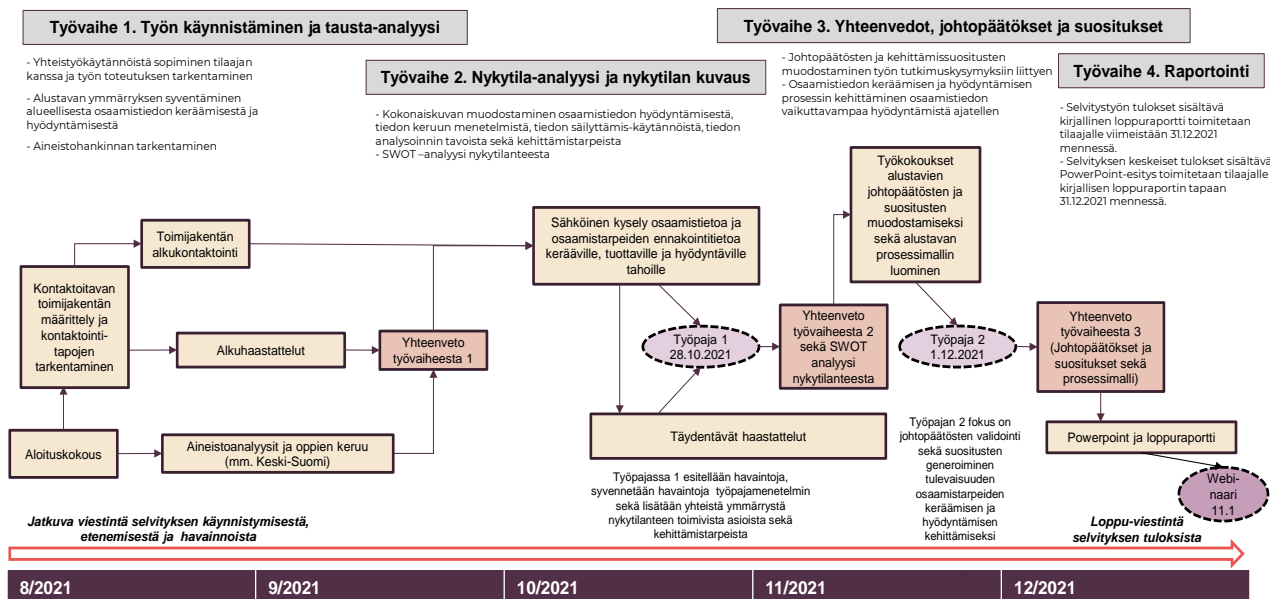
Työvaihe 1. Työn käynnistäminen ja tausta-analyysi

- Yhteistyökäytännöistä sopiminen tilaajan kanssa ja työn toteutuksen tarkentaminen

- Alustavan ymmärryksen syventäminen alueellisesta osaamistiedon keräämisestä ja hyödyntämisestä

- Aineistohankinnan tarkentaminen

Työvaihe 2. Nykytila-analyysi ja nykytilan kuvaus

- Kokonaiskuvan muodostaminen osaamistiedon hyödyntämisestä, tiedon keruun menetelmistä, tiedon säilyttämis-käytännöistä, tiedon analysoinnin tavoista sekä kehittämistarpeista
- SWOT –analyysi nykytilanteesta

Työvaihe 3. Yhteenvedot, johtopäätökset ja suositukset

- Johtopäätösten ja kehittämissuositusten muodostaminen työn tutkimuskysymyksiin liittyen
- Osaamistiedon keräämisen ja hyödyntämisen prosessin kehittäminen osaamistiedon vaikuttavampaa hyödyntämistä ajatellen

Työvaihe 4. Raportointi

- Selvitystyön tulokset sisältävä kirjallinen loppuraportti toimitetaan tilaajalle viimeistään 31.12.2021 mennessä.
- Selvityksen keskeiset tulokset sisältävä PowerPoint-esitys toimitetaan tilaajalle kirjallisen loppuraportin tapaan 31.12.2021 mennessä.

Toimijakentän alkukontaktointi

Kontaktoitavan toimijakentän määrittely ja kontaktointi-tapojen tarkentaminen

Alkuhaastattelut

Yhteenveto työvaiheesta 1

Aloituskokous

Aineistoanalyysit ja oppien keruu (mm. Keski-Suomi)

Sähköinen kysely osaamistietoa ja osaamistarpeiden ennakointitietoa kerääville, tuottaville ja hyödyntäville tahoille

Työpaja 1 28.10.2021

Täydentävät haastattelut

Työpajassa 1 esitellään havaintoja, syvennetään havaintoja työpajamenetelmin sekä lisätään yhteistä ymmärrystä nykytilanteen toimivista asioista sekä kehittämistarpeista

Yhteenveto työvaiheesta 2 sekä SWOT analyysi nykytilanteesta

Työkokoukset alustavien johtopäätösten ja suositusten muodostamiseksi sekä alustavan prosessimallin luominen

Työpaja 2 1.12.2021

Työpajan 2 fokus on johtopäätösten validointi sekä suositusten generoiminen tulevaisuuden osaamistarpeiden keräämisen ja hyödyntämisen kehittämiseksi

Yhteenveto työvaiheesta 3 (Johtopäätökset ja suositukset sekä prosessimalli)

Powerpoint ja loppuraportti

Webi-naari 11.1

Jatkuva viestintä selvityksen käynnistymisestä, etenemisestä ja havainnoista

Loppu-viestintä selvityksen tuloksista

8/2021 | 9/2021 | 10/2021 | 11/2021 | 12/2021